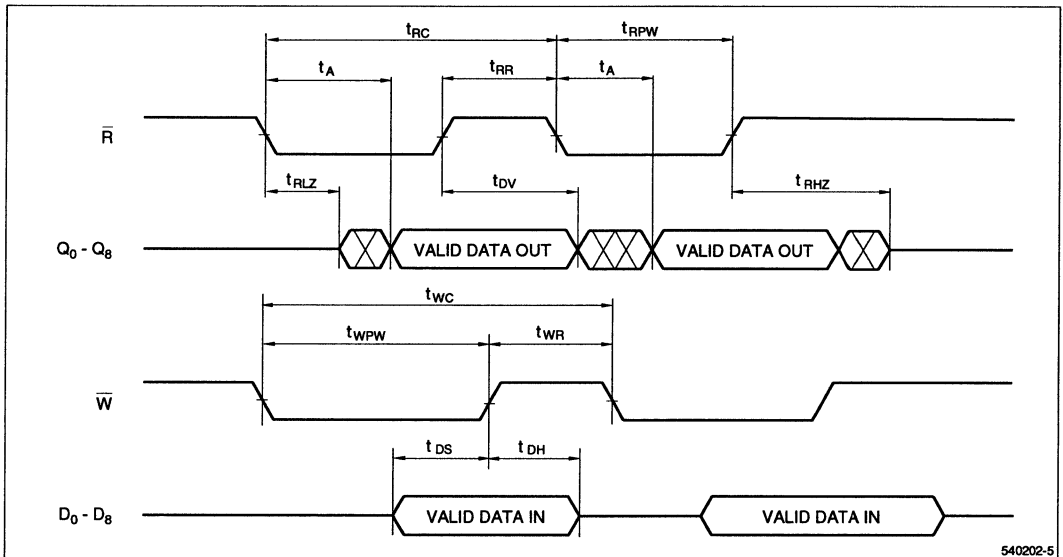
$t_{RC}$
$t_{RPW}$
$t_A$
$t_{RR}$
$t_A$
$\overline{R}$
$t_{RLZ}$
$t_{DV}$
$t_{RHZ}$
$Q_0$ - $Q_8$
VALID DATA OUT
VALID DATA OUT
$t_{WC}$
$t_{WPW}$
$t_{WR}$
$\overline{W}$
$t_{DS}$
$t_{DH}$
$D_0$ - $D_8$
VALID DATA IN
VALID DATA IN
540202-5